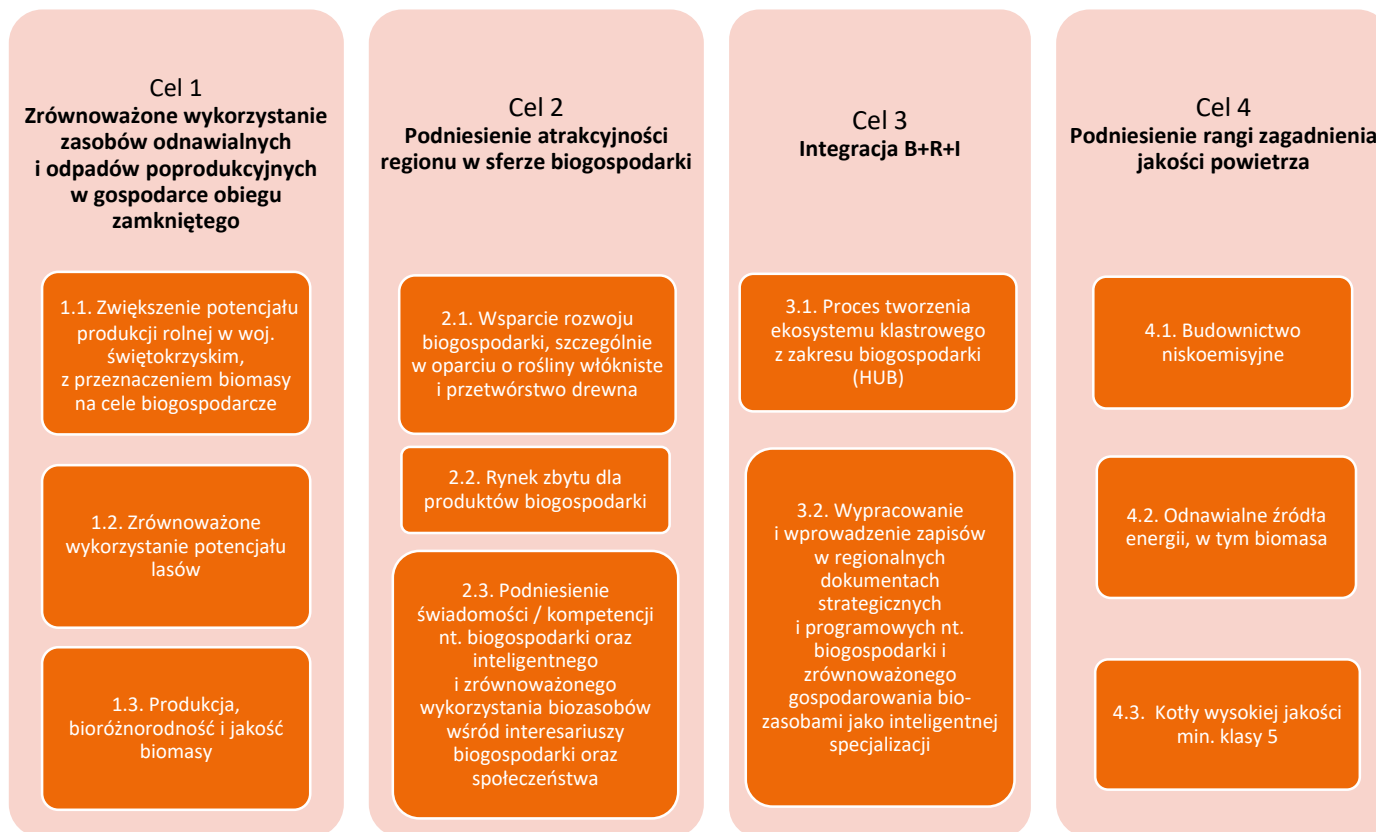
Cel 1
**Zrównoważone wykorzystanie zasobów odnawialnych i odpadów poprodukcyjnych w gospodarce obiegu zamkniętego**

1.1. Zwiększenie potencjału produkcji rolnej w woj. świętokrzyskim, z przeznaczeniem biomasy na cele biogospodarcze

1.2. Zrównoważone wykorzystanie potencjału lasów

1.3. Produkcja, bioróżnorodność i jakość biomasy

Cel 2
**Podniesienie atrakcyjności regionu w sferze biogospodarki**

2.1. Wsparcie rozwoju biogospodarki, szczególnie w oparciu o rośliny włókniste i przetwórstwo drewna

2.2. Rynek zbytu dla produktów biogospodarki

2.3. Podniesienie świadomości / kompetencji nt. biogospodarki oraz inteligentnego i zrównoważonego wykorzystania biozasobów wśród interesariuszy biogospodarki oraz społeczeństwa

Cel 3
**Integracja B+R+I**

3.1. Proces tworzenia ekosystemu klastrowego z zakresu biogospodarki (HUB)

3.2. Wypracowanie i wprowadzenie zapisów w regionalnych dokumentach strategicznych i programowych nt. biogospodarki i zrównoważonego gospodarowania biozasobami jako inteligentnej specjalizacji

Cel 4
**Podniesienie rangi zagadnienia jakości powietrza**

4.1. Budownictwo niskoemisyjne

4.2. Odnawialne źródła energii, w tym biomasa

4.3. Kotły wysokiej jakości min. klasy 5